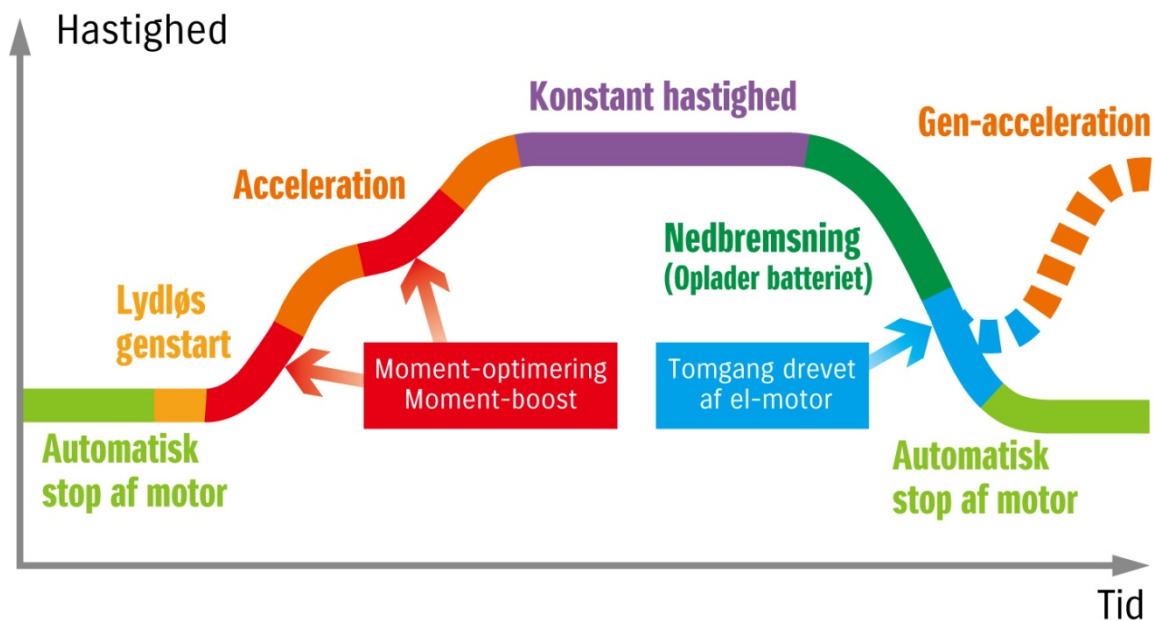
Hastighed

Konstant hastighed

Gen-acceleration

Acceleration

Nedbremsning
(Oplader batteriet)

Lydløs
genstart

Moment-optimering
Moment-boost

Tomgang drevet
af el-motor

Automatisk
stop af motor

Automatisk
stop af motor

Tid